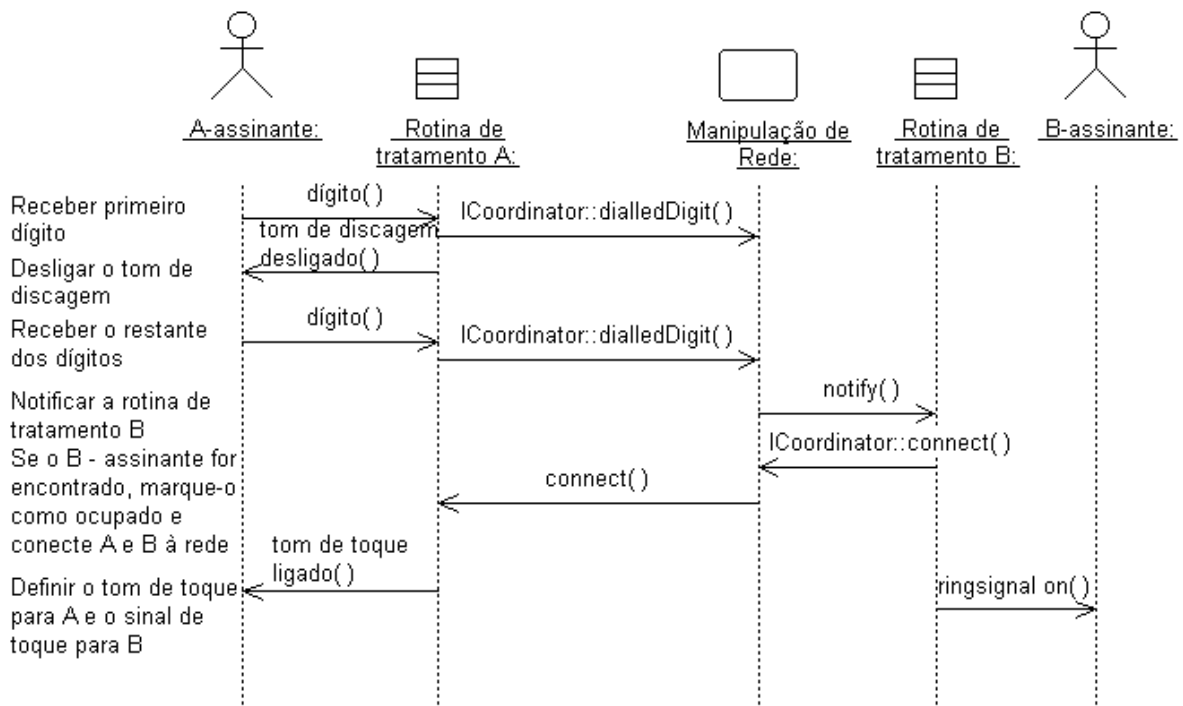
A-assinante:

Rotina de tratamento A:

Manipulação de Rede:

Rotina de tratamento B:

B-assinante:

Receber primeiro dígito

dígito( )

ICoordinator::dialledDigit( )

tom de discagem desligado( )

Desligar o tom de discagem

Receber o restante dos dígitos

dígito( )

ICoordinator::dialledDigit( )

Notificar a rotina de tratamento B

notify( )

ICoordinator::connect( )

Se o B - assinante for encontrado, marque-o como ocupado e conecte A e B à rede

connect( )

tom de toque ligado( )

Definir o tom de toque para A e o sinal de toque para B

ringsignal on( )